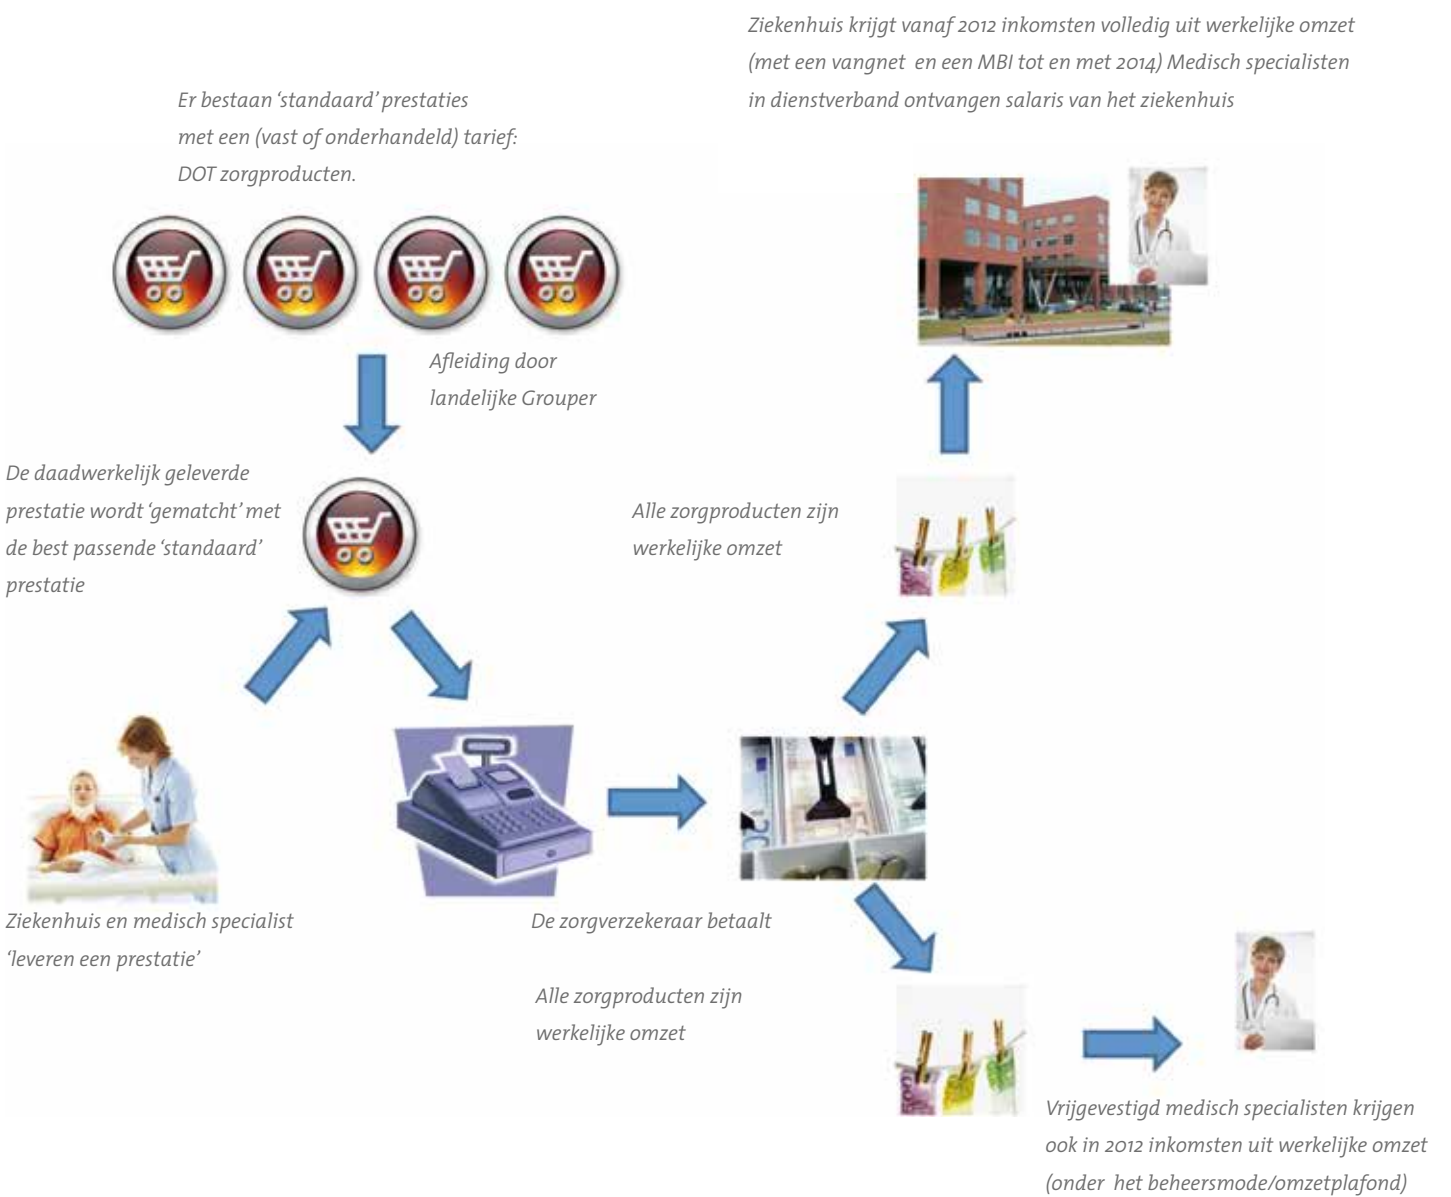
Ziekenhuis krijgt vanaf 2012 inkomsten volledig uit werkelijke omzet (met een vangnet en een MBI tot en met 2014) Medisch specialisten in dienstverband ontvangen salaris van het ziekenhuis

Er bestaan 'standaard' prestaties met een (vast of onderhandeld) tarief: DOT zorgproducten.

Afleiding door landelijke Grouper

De daadwerkelijk geleverde prestatie wordt 'gematcht' met de best passende 'standaard' prestatie

Alle zorgproducten zijn werkelijke omzet

Ziekenhuis en medisch specialist 'leveren een prestatie'

De zorgverzekeraar betaalt

Alle zorgproducten zijn werkelijke omzet

Vrijgevestigd medisch specialisten krijgen ook in 2012 inkomsten uit werkelijke omzet (onder het beheersmode/omzetplafond)